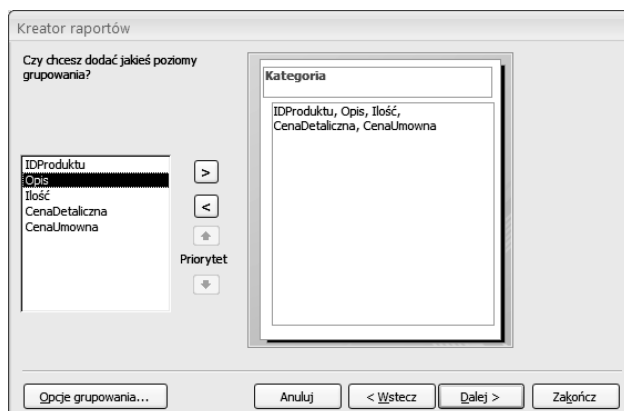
Kreator raportów

Czy chcesz dodać jakieś poziomy grupowania?

IDProduktu
Opis
Ilość
CenaDetaliczna
CenaUmowna

>
<
Priorytet

Kategoria

IDProduktu, Opis, Ilość, CenaDetaliczna, CenaUmowna

Opcje grupowania...

Anuluj

< Wstecz

Dalej >

Zakończ